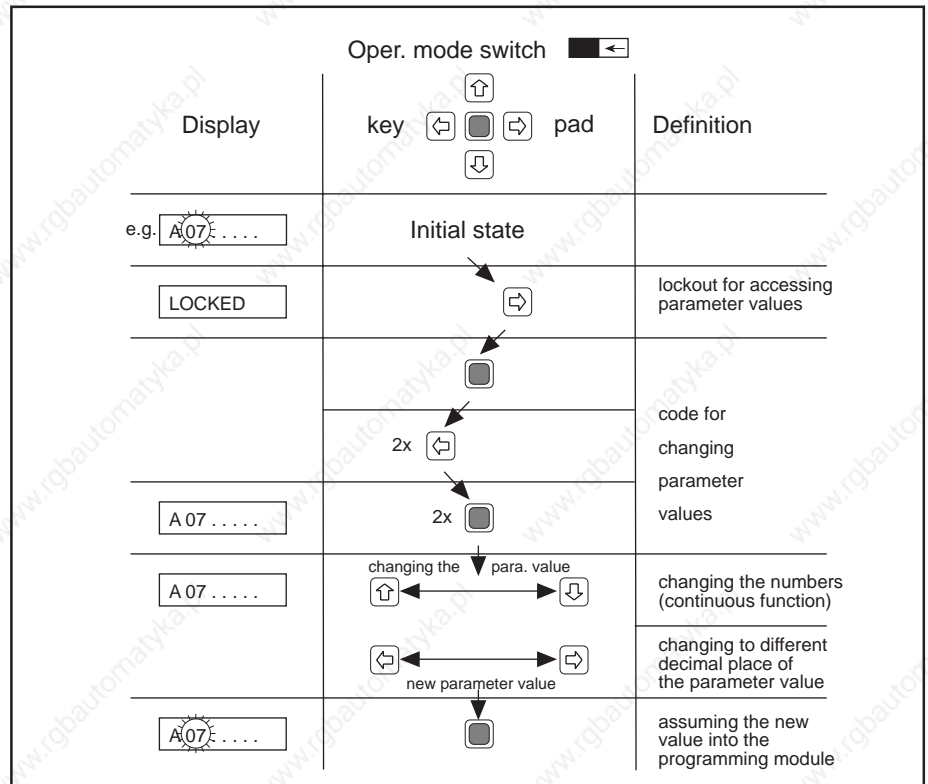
Oper. mode switch

| Display | key pad | Definition |
|---|---|---|
| e.g. A 07 . . . . | Initial state | |
| LOCKED | | lockout for accessing parameter values |
| | | code for changing parameter values |
| | 2x | |
| A 07 . . . . . | 2x | |
| A 07 . . . . . | changing the para. value | changing the numbers (continuous function) |
| | new parameter value | changing to different decimal place of the parameter value |
| A 07 . . . . | | assuming the new value into the programming module |

www.rgbautomatyka.pl